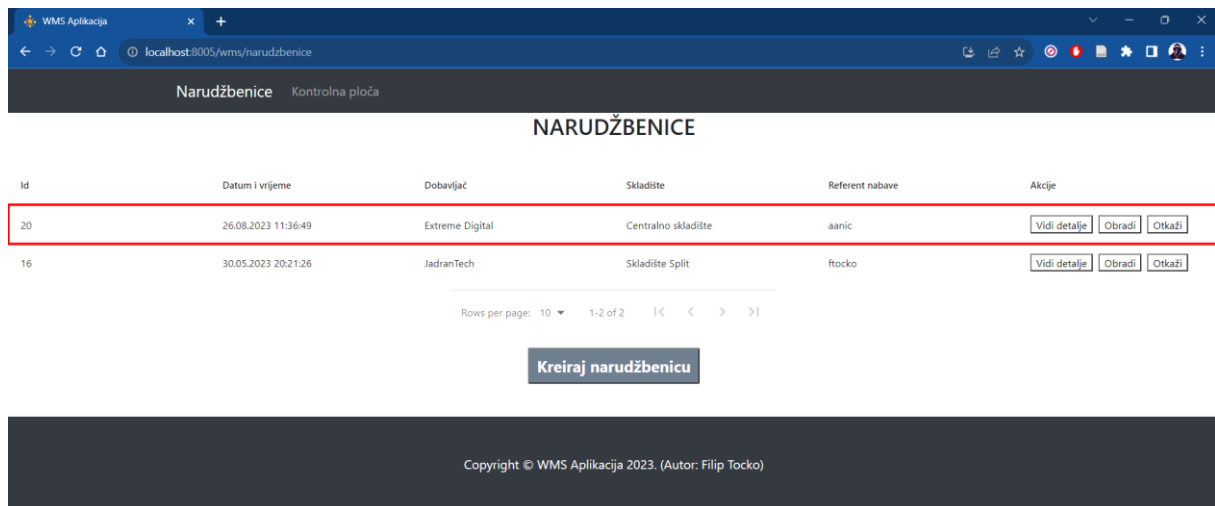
WMS Aplikacija

localhost:8005/wms/narudzbenice

Narudžbenice Kontrolna ploča

NARUDŽBENICE

| Id | Datum i vrijeme | Dobavljač | Skladište | Referent nabave | Akcije |
|---|---|---|---|---|---|
| 20 | 26.08.2023 11:36:49 | Extreme Digital | Centralno skladište | aanic | Vidi detalje Obradi Otkaži |
| 16 | 30.05.2023 20:21:26 | JadranTech | Skladište Split | ftocko | Vidi detalje Obradi Otkaži |

Rows per page: 10 1-2 of 2

Kreiraj narudžbenicu

Copyright © WMS Aplikacija 2023. (Autor: Filip Tocko)